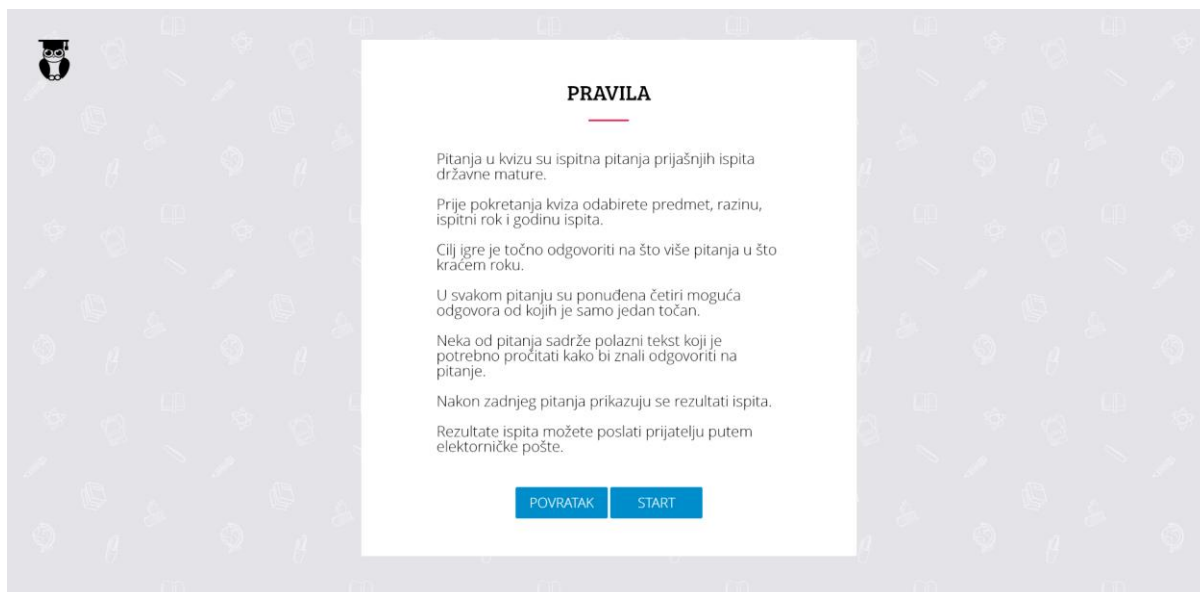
PRAVILA

Pitanja u kvizu su ispitna pitanja prijašnjih ispita državne mature.

Prije pokretanja kviza odabirete predmet, razinu, ispitni rok i godinu ispita.

Cilj igre je točno odgovoriti na što više pitanja u što kraćem roku.

U svakom pitanju su ponuđena četiri moguća odgovora od kojih je samo jedan točan.

Neka od pitanja sadrže polazni tekst koji je potrebno pročitati kako bi znali odgovoriti na pitanje.

Nakon zadnjeg pitanja prikazuju se rezultati ispita.

Rezultate ispita možete poslati prijatelju putem elektorničke pošte.

POVRATAK START